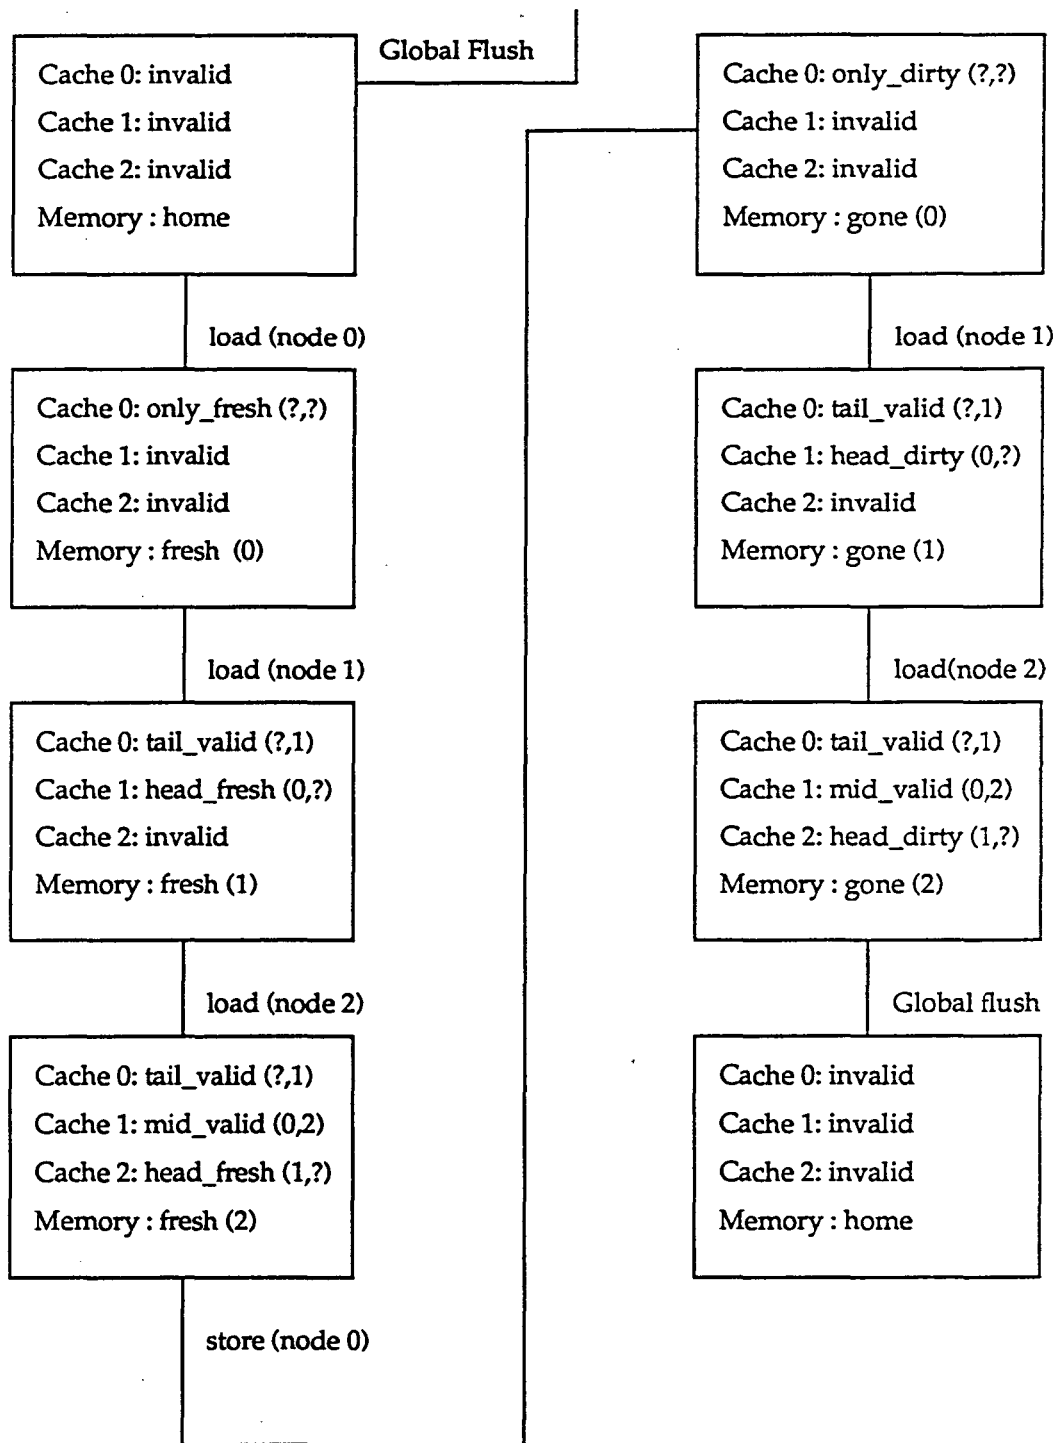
Global Flush

Cache 0: invalid
Cache 1: invalid
Cache 2: invalid
Memory : home

load (node 0)

Cache 0: only_fresh (?,?)
Cache 1: invalid
Cache 2: invalid
Memory : fresh (0)

load (node 1)

Cache 0: tail_valid (?,1)
Cache 1: head_fresh (0,?)
Cache 2: invalid
Memory : fresh (1)

load (node 2)

Cache 0: tail_valid (?,1)
Cache 1: mid_valid (0,2)
Cache 2: head_fresh (1,?)
Memory : fresh (2)

store (node 0)

Cache 0: only_dirty (?,?)
Cache 1: invalid
Cache 2: invalid
Memory : gone (0)

load (node 1)

Cache 0: tail_valid (?,1)
Cache 1: head_dirty (0,?)
Cache 2: invalid
Memory : gone (1)

load(node 2)

Cache 0: tail_valid (?,1)
Cache 1: mid_valid (0,2)
Cache 2: head_dirty (1,?)
Memory : gone (2)

Global flush

Cache 0: invalid
Cache 1: invalid
Cache 2: invalid
Memory : home